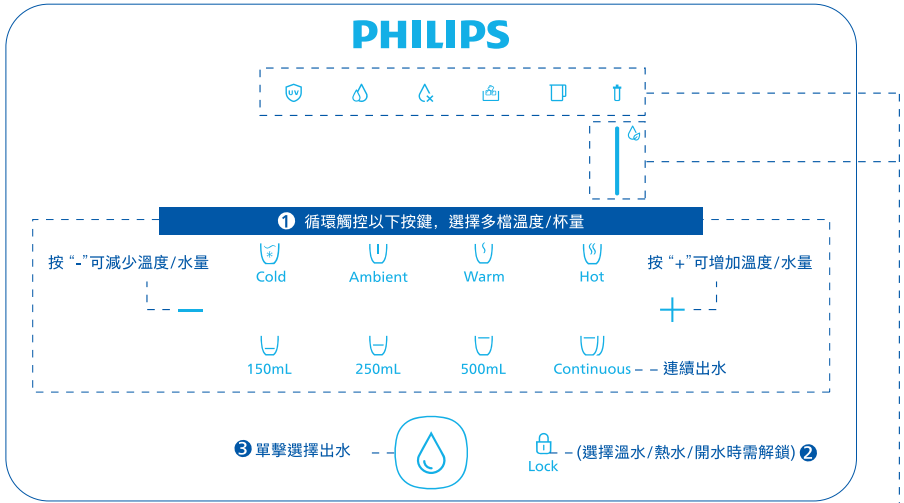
PHILIPS

UV

❶ 循環觸控以下按鍵，選擇多檔溫度/杯量

按"-"可減少溫度/水量

Cold Ambient Warm Hot

按"+"可增加溫度/水量

150mL 250mL 500mL Continuous 連續出水

❸ 單擊選擇出水

Lock (選擇溫水/熱水/開水時需解鎖) ❷